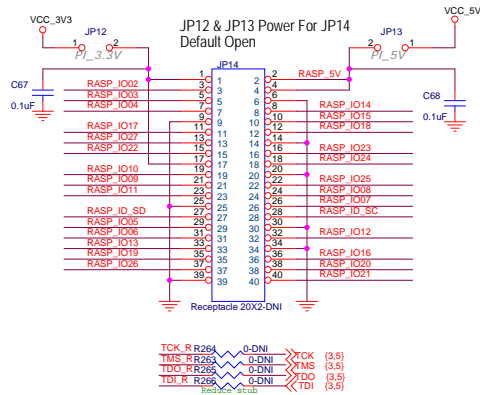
VCC_3V3

JP12

1 2

PI_3.3V

JP12 & JP13 Power For JP14
Default Open

JP13

2 1

PI_5V

VCC_5V

C67

0.1uF

C68

0.1uF

JP14

RASP_5V

1 2
3 4
5 6
7 8
9 10
11 12
13 14
15 16
17 18
19 20
21 22
23 24
25 26
27 28
29 30
31 32
33 34
35 36
37 38
39 40

RASP_IO02
RASP_IO03
RASP_IO04
RASP_IO17
RASP_IO27
RASP_IO22
RASP_IO10
RASP_IO09
RASP_IO11
RASP_ID_SD
RASP_IO05
RASP_IO06
RASP_IO13
RASP_IO19
RASP_IO26

RASP_IO14
RASP_IO15
RASP_IO18
RASP_IO23
RASP_IO24
RASP_IO25
RASP_IO08
RASP_IO07
RASP_ID_SC
RASP_IO12
RASP_IO16
RASP_IO20
RASP_IO21

Receptacle 20X2-DNI

TCK_R R264 0-DNI TCK {3,5}
TMS_R R263 0-DNI TMS {3,5}
TDO_R R265 0-DNI TDO {3,5}
TDI_R R266 0-DNI TDI {3,5}
reduce stub